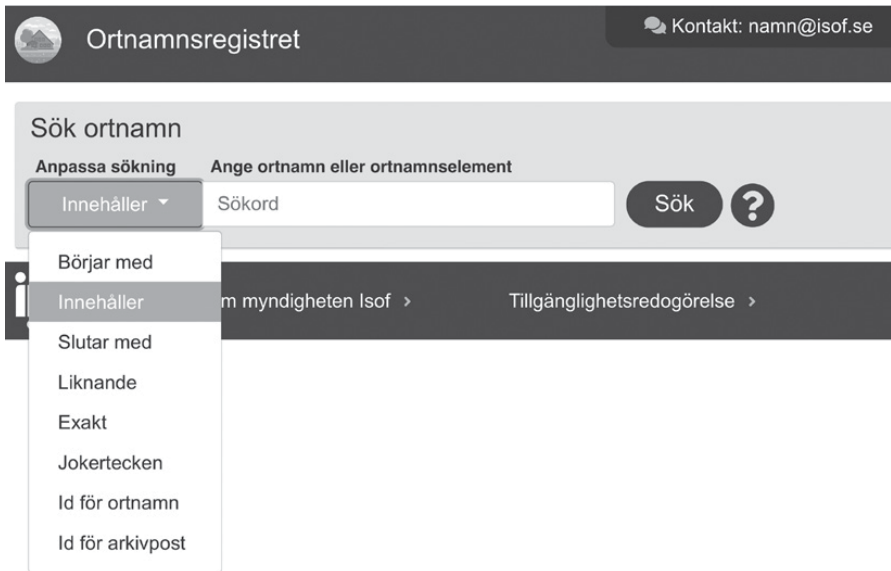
Ortnamnsregistret

Kontakt: namn@isof.se

Sök ortnamn

Anpassa sökning

Ange ortnamn eller ortnamnselement

Innehåller

Sökord

Sök

?

Börjar med
Innehåller
Slutar med
Liknande
Exakt
Jokertecken
Id för ortnamn
Id för arkivpost

i

m myndigheten Isof ›

Tillgänglighetsredogörelse ›